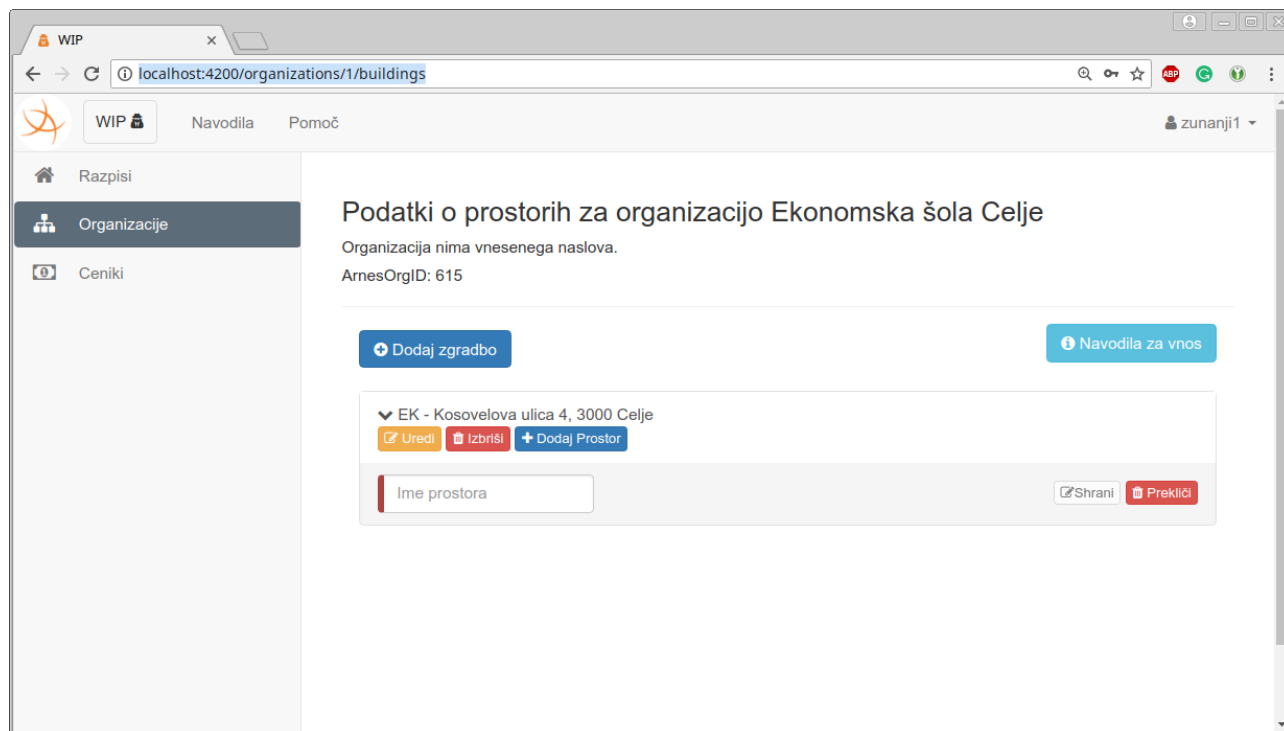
WIP ×

localhost:4200/organizations/1/buildings

ABP

WIP

Navodila

Pomoč

zunanji1

Razpisi

Organizacije

Ceniki

Podatki o prostorih za organizacijo Ekonomska šola Celje

Organizacija nima vnesenega naslova.

ArnesOrgID: 615

Dodaj zgradbo

Navodila za vnos

EK - Kosovelova ulica 4, 3000 Celje

Uredi Izbriši Dodaj Prostor

Ime prostora

Shrani Prekliči